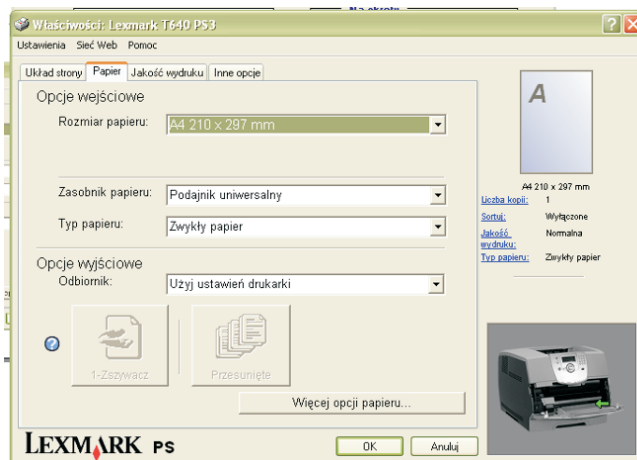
Właściwości: Lexmark T640 PS3

Ustawienia Sieć Web Pomoc

Układ strony | Papier | Jakość wydruku | Inne opcje

Opcje wejściowe

Rozmiar papieru: A4 210 x 297 mm

Zasobnik papieru: Podajnik uniwersalny

Typ papieru: Zwykły papier

Opcje wyjściowe

Odbiornik: Użyj ustawień drukarki

1-Zszywacz

Przesunięte

Więcej opcji papieru...

LEXMARK PS

OK

Anuluj

A

A4 210 x 297 mm

| | |
|---|---|
| Liczba kopii: | 1 |
| Sortuj: | Wyłączone |
| Jakość wydruku: | Normalna |
| Typ papieru: | Zwykły papier |